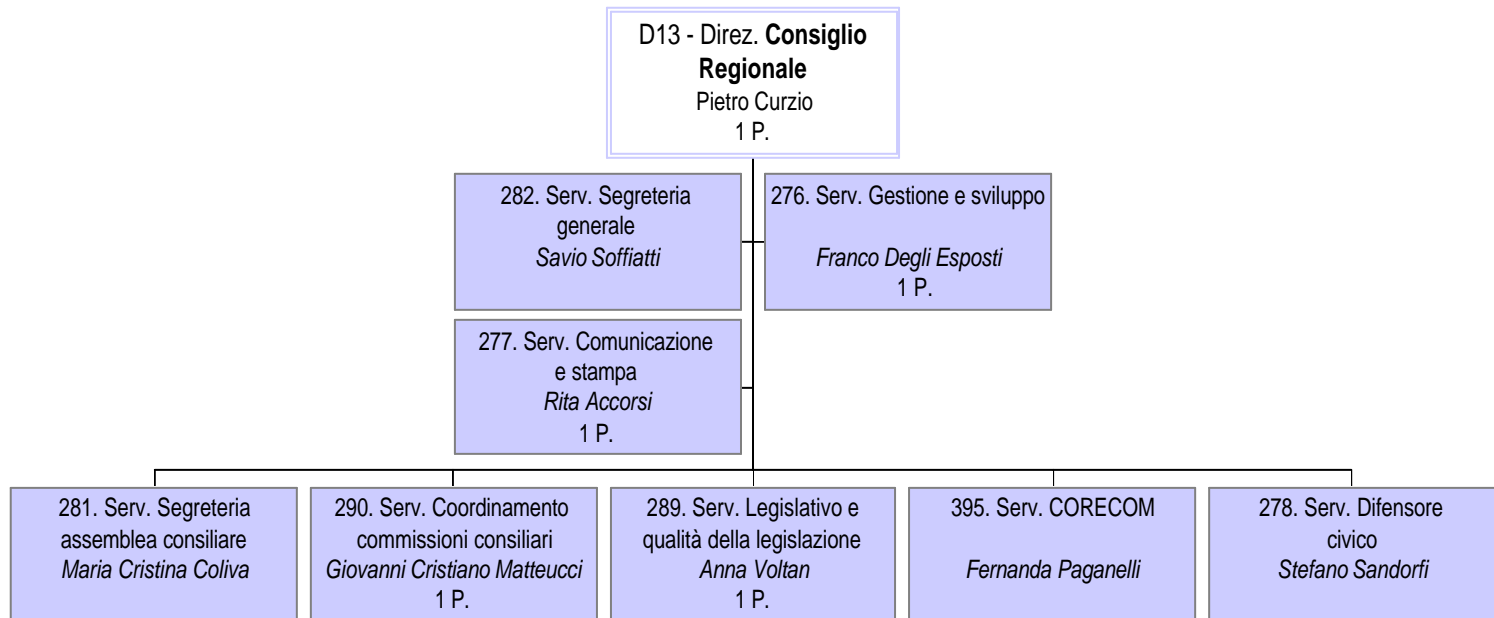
D13 - Direz. **Consiglio Regionale**
Pietro Curzio
1 P.

282. Serv. Segreteria generale
*Savio Soffiatti*

276. Serv. Gestione e sviluppo
*Franco Degli Esposti*
1 P.

277. Serv. Comunicazione e stampa
*Rita Accorsi*
1 P.

281. Serv. Segreteria assemblea consiliare
*Maria Cristina Coliva*

290. Serv. Coordinamento commissioni consiliari
*Giovanni Cristiano Matteucci*
1 P.

289. Serv. Legislativo e qualità della legislazione
*Anna Voltan*
1 P.

395. Serv. CORECOM
*Fernanda Paganelli*

278. Serv. Difensore civico
*Stefano Sandorfi*